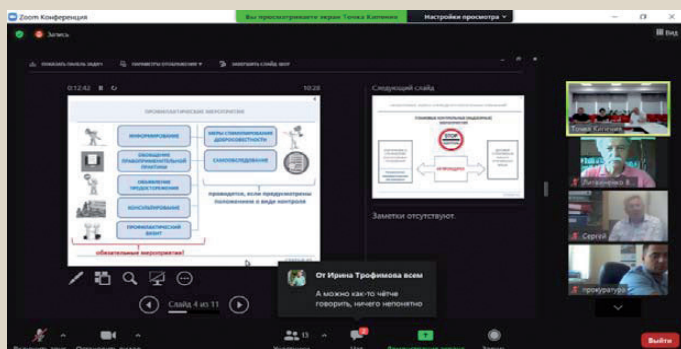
Zoom Конференция

Вы просматриваете экран Тонка Катенина

Настройки просмотра

Запись

Вид

ПОКАЗАТЬ ПАНЕЛЬ ЗАДАЧ

ПАРАМЕТРЫ ОТОБРАЖЕНИЯ

ЗАВЕРШИТЬ СЛАЙД-ШОУ

0:12:42

10:28

ПРОФИЛАКТИЧЕСКИЕ МЕРОПРИЯТИЯ

ИНФОРМИРОВАНИЕ

ОБОБЩЕНИЕ ПРАВОПРИМЕНИТЕЛЬНОЙ ПРАКТИКИ

ОБЪЯВЛЕНИЕ ПРЕДОСТЕРЕЖЕНИЯ

КОНСУЛЬТИРОВАНИЕ

ПРОФИЛАКТИЧЕСКИЙ ВИЗИТ

МЕРЫ СТИМУЛИРОВАНИЯ ДОБРОСОВЕСТНОСТИ

САМООБСЛЕДОВАНИЕ

проводятся, если предусмотрены положением о виде контроля

обязательные мероприятия

Следующий слайд

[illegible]

STOP

ЗАПРЕЩЕНО

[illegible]

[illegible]

Заметки отсутствуют.

Слайд 4 из 11

От Ирина Трофимова всем

А можно как-то чётче говорить, ничего непонятно

Тонка Катенина

Литвиненко В.

Сергей

прокуратура

Выйти